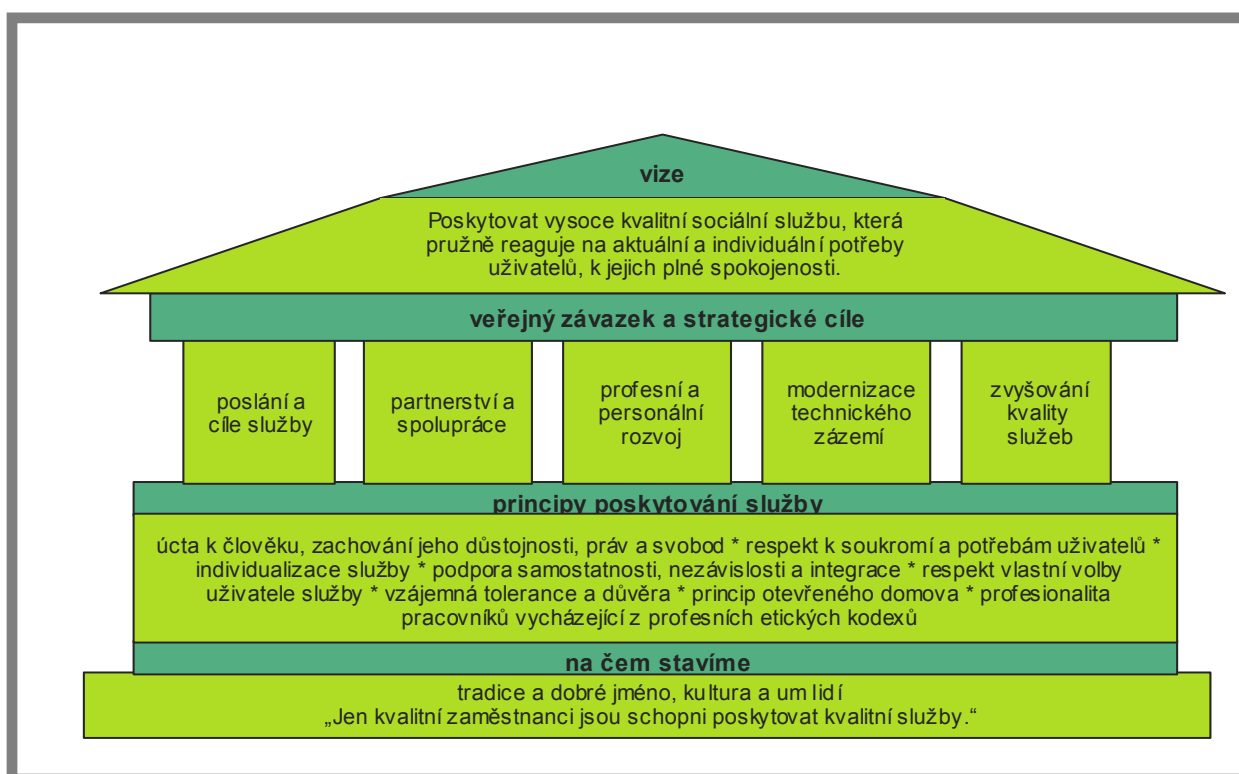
vize

Poskytovat vysoce kvalitní sociální službu, která pružně reaguje na aktuální a individuální potřeby uživatelů, k jejich plné spokojenosti.

veřejný závazek a strategické cíle

poslání a cíle služby

partnerství a spolupráce

profesní a personální rozvoj

modernizace technického zázemí

zvyšování kvality služeb

principy poskytování služby

úcta k člověku, zachování jeho důstojnosti, práv a svobod * respekt k soukromí a potřebám uživatelů * individualizace služby * podpora samostatnosti, nezávislosti a integrace * respekt vlastní volby uživatele služby * vzájemná tolerance a důvěra * princip otevřeného domova * profesionalita pracovníků vycházející z profesních etických kodexů

na čem stavíme

tradice a dobré jméno, kultura a um lidí
„Jen kvalitní zaměstnanci jsou schopni poskytovat kvalitní služby."